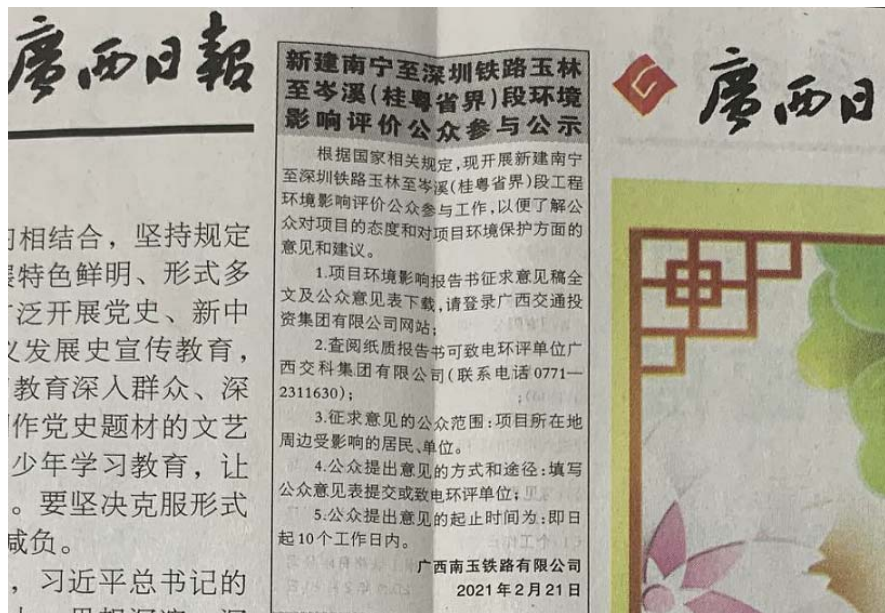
廣西日報

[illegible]相结合，坚持规定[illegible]特色鲜明、形式多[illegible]泛开展党史、新中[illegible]义发展史宣传教育，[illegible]教育深入群众、深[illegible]作党史题材的文艺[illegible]少年学习教育，让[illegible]。要坚决克服形式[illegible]减负。
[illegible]，习近平总书记的

新建南宁至深圳铁路玉林至岑溪（桂粤省界）段环境影响评价公众参与公示

根据国家相关规定，现开展新建南宁至深圳铁路玉林至岑溪（桂粤省界）段工程环境影响评价公众参与工作，以便了解公众对项目的态度和对项目环境保护方面的意见和建议。

1.项目环境影响报告书征求意见稿全文及公众意见表下载，请登录广西交通投资集团有限公司网站；

2.查阅纸质报告书可致电环评单位广西交科集团有限公司（联系电话 0771—2311630）；

3.征求意见的公众范围：项目所在地周边受影响的居民、单位。

4.公众提出意见的方式和途径：填写公众意见表提交或致电环评单位；

5.公众提出意见的起止时间为：即日起10个工作日内。

广西南玉铁路有限公司
2021年2月21日

廣西日